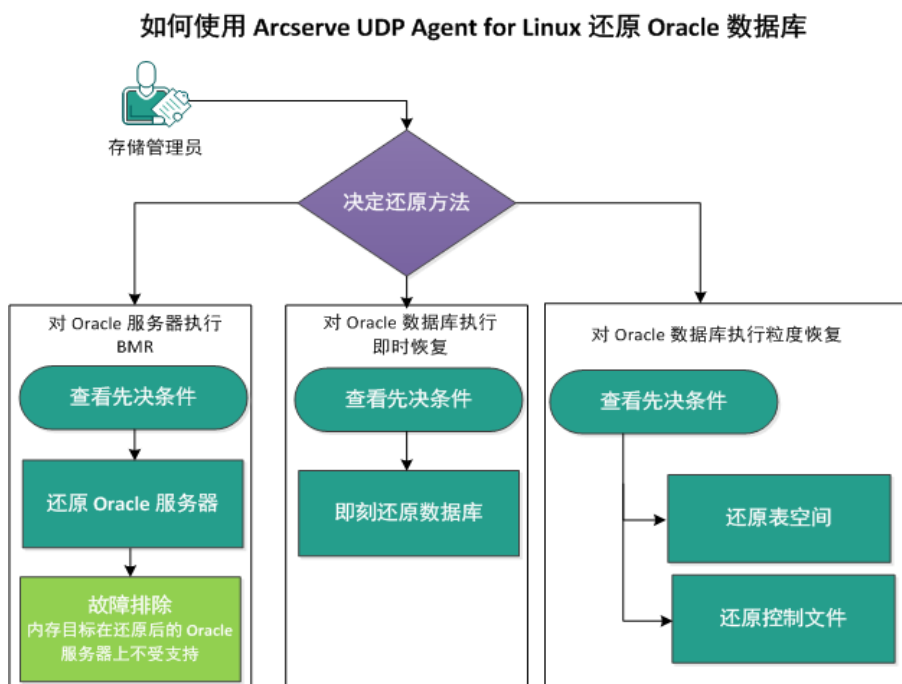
如何使用 Arcserve UDP Agent for Linux 还原 Oracle 数据库

存储管理员

决定还原方法

对 Oracle 服务器执行 BMR

查看先决条件

还原 Oracle 服务器

故障排除
内存目标在还原后的 Oracle 服务器上不受支持

对 Oracle 数据库执行即时恢复

查看先决条件

即刻还原数据库

对 Oracle 数据库执行粒度恢复

查看先决条件

还原表空间

还原控制文件